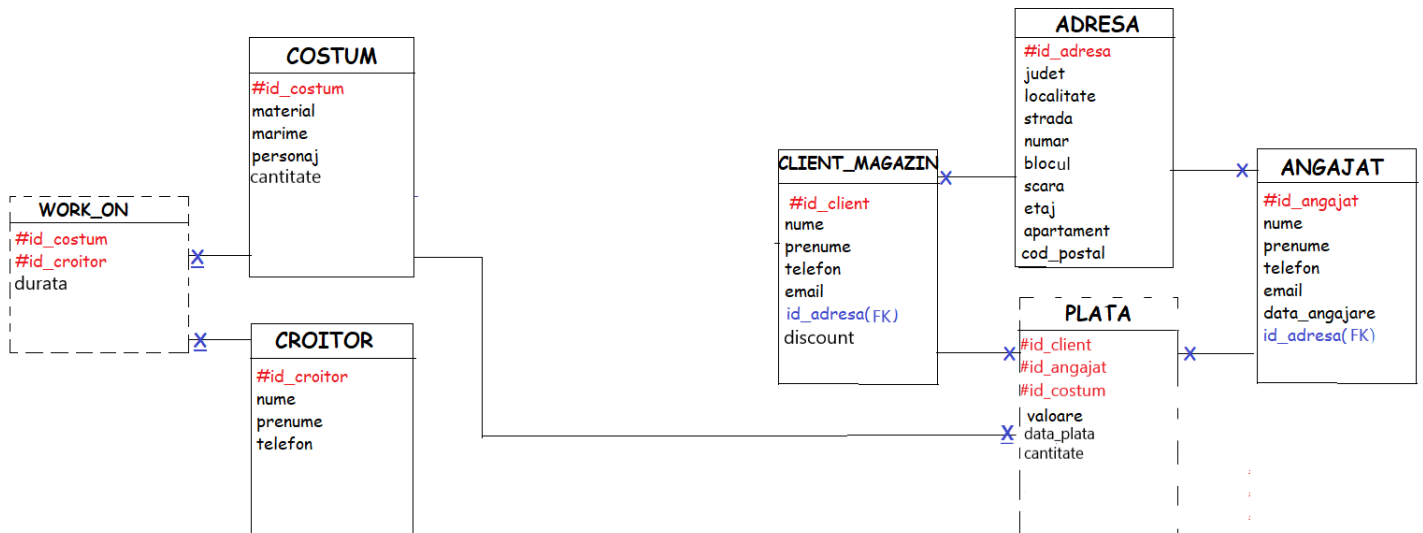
COSTUM
#id_costum
material
marime
personaj
cantitate

WORK_ON
#id_costum
#id_croitor
durata

CROITOR
#id_croitor
nume
prenume
telefon

CLIENT_MAGAZIN
#id_client
nume
prenume
telefon
email
id_adresa(FK)
discount

ADRESA
#id_adresa
judet
localitate
strada
numar
blocul
scara
etaj
apartament
cod_postal

ANGAJAT
#id_angajat
nume
prenume
telefon
email
data_angajare
id_adresa(FK)

PLATA
#id_client
#id_angajat
#id_costum
valoare
data_plata
cantitate